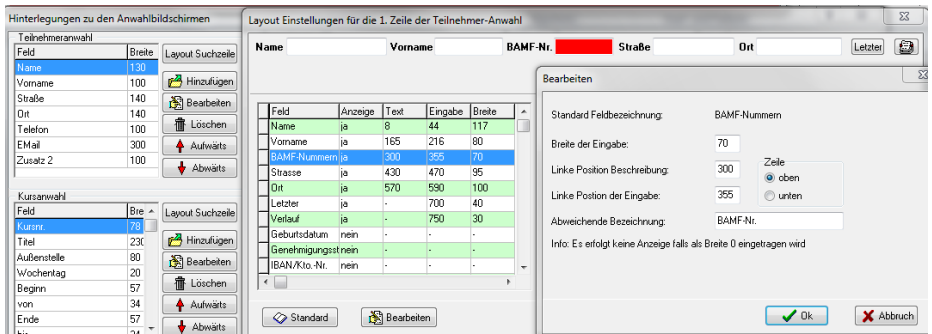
Hinterlegungen zu den Anwahlbildschirmen

Teilnehmeranwahl

| Feld | Breite |
|---|---|
| Name | 130 |
| Vorname | 100 |
| Straße | 140 |
| Ort | 140 |
| Telefon | 100 |
| EMail | 300 |
| Zusatz 2 | 100 |

Layout Suchzeile
Hinzufügen
Bearbeiten
Löschen
Aufwärts
Abwärts

Kursanwahl

| Feld | Bre |
|---|---|
| Kursnr. | 78 |
| Titel | 230 |
| Außenstelle | 80 |
| Wochentag | 20 |
| Beginn | 57 |
| von | 34 |
| Ende | 57 |
| bis | 34 |

Layout Suchzeile
Hinzufügen
Bearbeiten
Löschen
Aufwärts
Abwärts

Layout Einstellungen für die 1. Zeile der Teilnehmer-Anwahl

Name Vorname BAMF-Nr. Straße Ort Letzter

| Feld | Anzeige | Text | Eingabe | Breite |
|---|---|---|---|---|
| Name | ja | 8 | 44 | 117 |
| Vorname | ja | 165 | 216 | 80 |
| BAMF-Nummern | ja | 300 | 355 | 70 |
| Strasse | ja | 430 | 470 | 95 |
| Ort | ja | 570 | 590 | 100 |
| Letzter | ja | - | 700 | 40 |
| Verlauf | ja | - | 750 | 30 |
| Geburtsdatum | nein | - | - | - |
| Genehmigungsst | nein | - | - | - |
| IBAN/Kto.-Nr. | nein | - | - | - |

Standard
Bearbeiten

Bearbeiten

Standard Feldbezeichnung: BAMF-Nummern
Breite der Eingabe: 70
Linke Position Beschreibung: 300
Linke Postion der Eingabe: 355
Zeile
oben
unten
Abweichende Bezeichnung: BAMF-Nr.
Info: Es erfolgt keine Anzeige falls als Breite 0 eingetragen wird

Ok
Abbruch